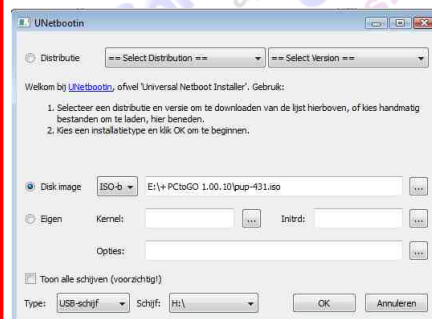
UNetbootin

Distributie == Select Distribution == == Select Version ==

Welkom bij UNetbootin, ofwel 'Universal Netboot Installer'. Gebruik:

1. Selecteer een distributie en versie om te downloaden van de lijst hierboven, of kies handmatig bestanden om te laden, hier beneden.
2. Kies een installatietype en klik OK om te beginnen.

Disk image ISO-b E:\+ PCtoGO 1.00.10\pup-431.iso ...

Eigen Kernel: ... Initrd: ...

Opties: ...

Toon alle schijven (voorzichtig!)

Type: USB-schijf Schijf: H:\ OK Annuleren